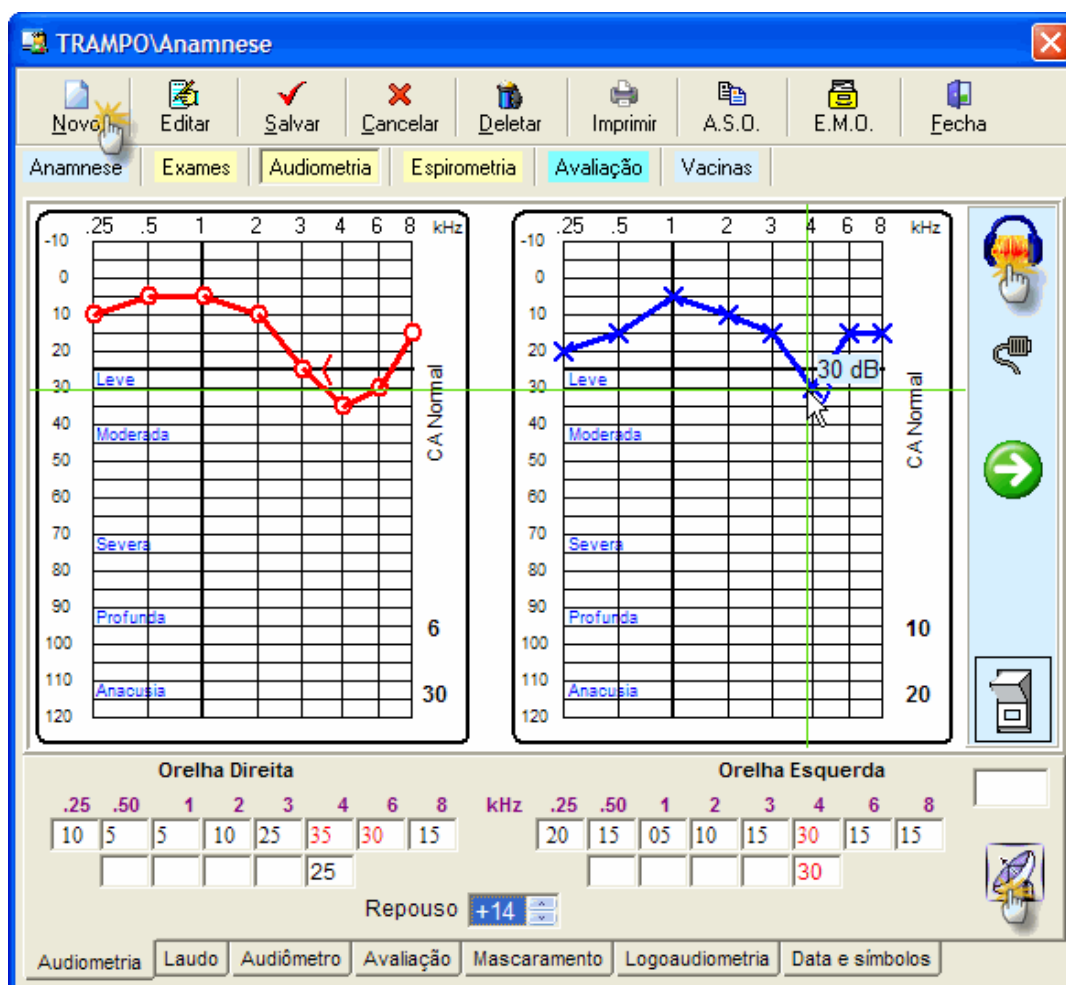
TRAMPO\Anamnese

Novo Editar Salvar Cancelar Deletar Imprimir A.S.O. E.M.O. Fecha

Anamnese Exames Audiometria Espirometria Avaliação Vacinas

.25 .5 1 2 3 4 6 8 kHz
-10 0 10 20 30 40 50 60 70 80 90 100 110 120
Leve
Moderada
Severa
Profunda
Anacusia
CA Normal
6
30

.25 .5 1 2 3 4 6 8 kHz
-10 0 10 20 30 40 50 60 70 80 90 100 110 120
Leve
Moderada
Severa
Profunda
Anacusia
30 dB
CA Normal
10
20

Orelha Direita

Orelha Esquerda

| .25 | .50 | 1 | 2 | 3 | 4 | 6 | 8 | kHz | .25 | .50 | 1 | 2 | 3 | 4 | 6 | 8 |
|---|---|---|---|---|---|---|---|---|---|---|---|---|---|---|---|---|
| 10 | 5 | 5 | 10 | 25 | 35 | 30 | 15 | | 20 | 15 | 05 | 10 | 15 | 30 | 15 | 15 |
| | | | | | 25 | | | | | | | | | 30 | | |

Repouso +14

Audiometria Laudo Audiômetro Avaliação Mascaramento Logoaudiometria Data e símbolos